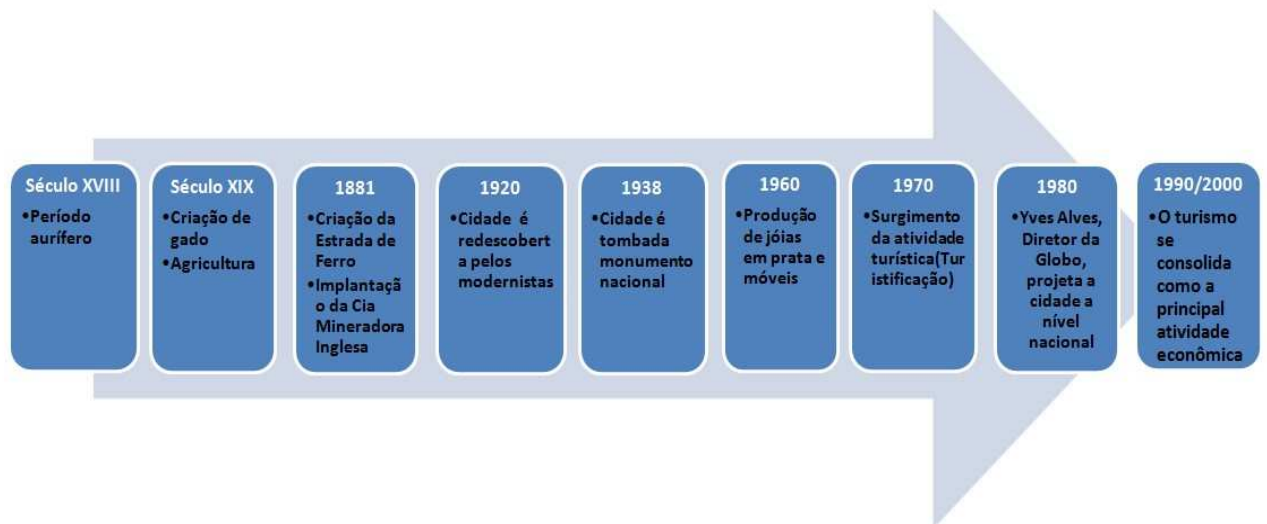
Século XVIII
•Período aurífero

Século XIX
•Criação de gado
•Agricultura

1881
•Criação da Estrada de Ferro
•Implantação da Cia Mineradora Inglesa

1920
•Cidade é redescoberta pelos modernistas

1938
•Cidade é tombada monumento nacional

1960
•Produção de jóias em prata e móveis

1970
•Surgimento da atividade turística(Turistificação)

1980
•Yves Alves, Diretor da Globo, projeta a cidade a nível nacional

1990/2000
•O turismo se consolida como a principal atividade econômica